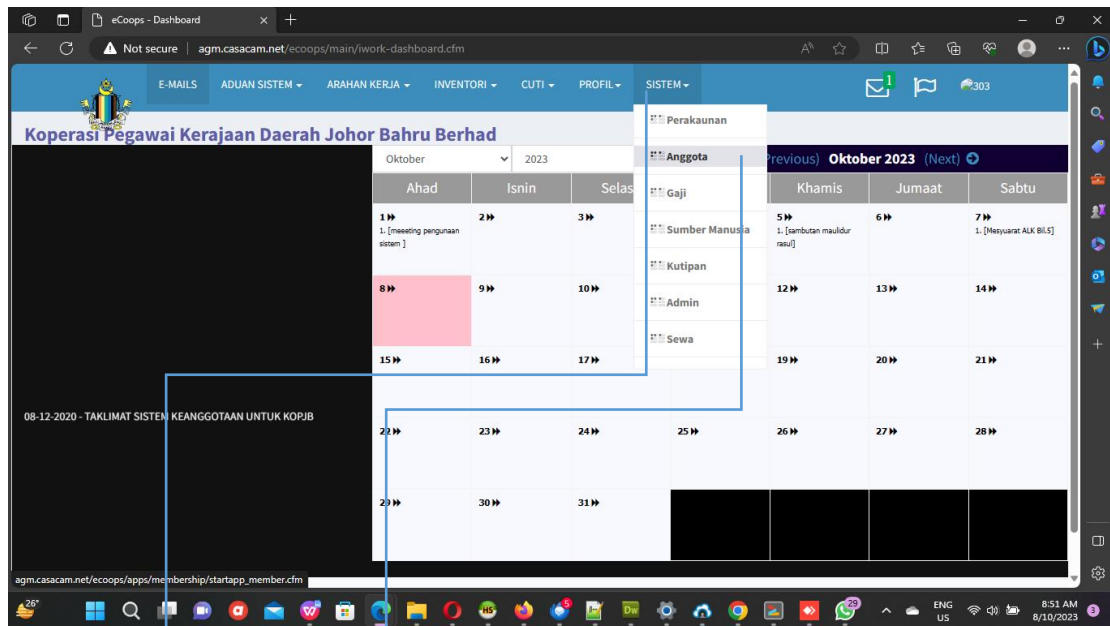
eCoops - Dashboard

Not secure | agm.casacam.net/ecoops/main/iwork-dashboard.cfm

E-MAILS ADUAN SISTEM ▾ ARAHAN KERJA ▾ INVENTORI ▾ CUTI ▾ PROFIL ▾ SISTEM ▾

1

303

Koperasi Pegawai Kerajaan Daerah Johor Bahru Berhad

Perakaunan
Anggota
Gaji
Sumber Manusia
Kutipan
Admin
Sewa

Oktober 2023 (Previous) Oktober 2023 (Next)

| Ahad | Isnin | Selasa | | Khamis | Jumaat | Sabtu |
|---|---|---|---|---|---|---|
| 1 1. [meeeting pengunaan sistem ] | 2 | 3 | | 5 1. [sambutan maulidur rasul] | 6 | 7 1. [Mesyuarat ALK Bil.5] |
| 8 | 9 | 10 | | 12 | 13 | 14 |
| 15 | 16 | 17 | | 19 | 20 | 21 |
| 22 | 23 | 24 | 25 | 26 | 27 | 28 |
| 29 | 30 | 31 | | | | |

08-12-2020 - TAKLIMAT SISTEM KEANGGOTAAN UNTUK KOPJB

agm.casacam.net/ecoops/apps/membership/startapp_member.cfm

26°

5

29

ENG US

8:51 AM 8/10/2023

3